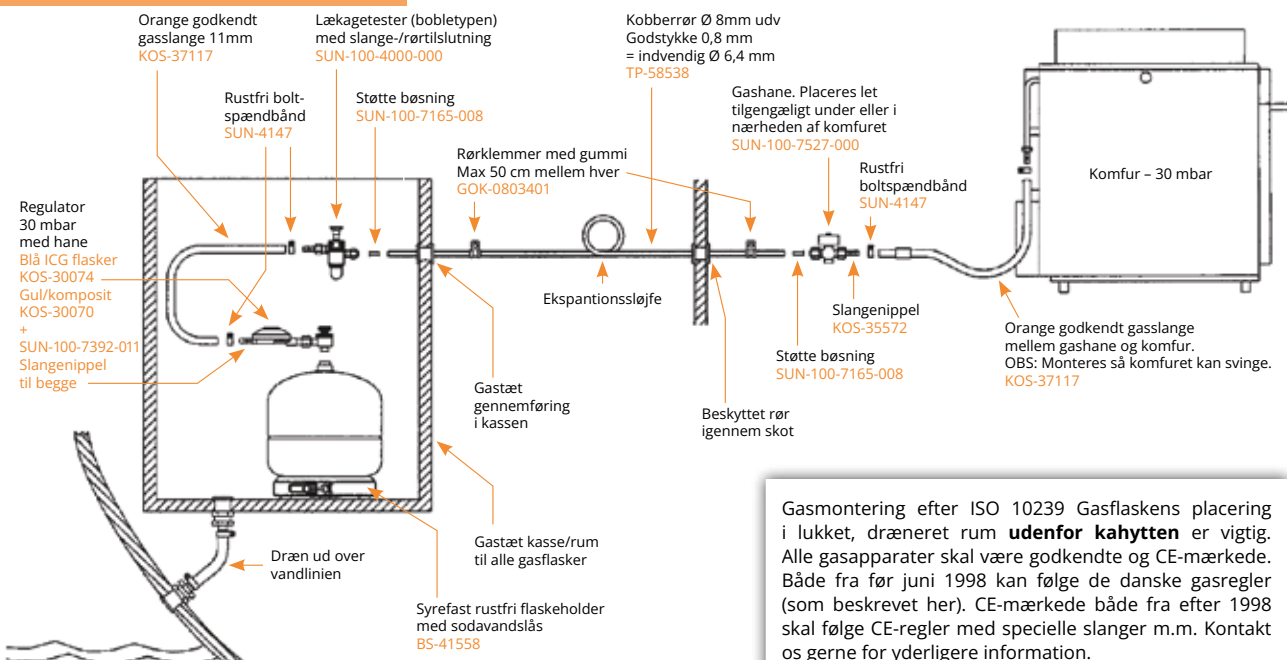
Orange godkendt gasslange 11mm
KOS-37117

Lækagetester (bobletypen) med slange-/rørtilslutning
SUN-100-4000-000

Kobberrør Ø 8mm udv
Godstykke 0,8 mm
= indvendig Ø 6,4 mm
TP-58538

Rustfri boltspændbånd
SUN-4147

Støtte bøsning
SUN-100-7165-008

Gashane. Placeres let tilgængeligt under eller i nærheden af komfuret
SUN-100-7527-000

Rørklemmer med gummi
Max 50 cm mellem hver
GOK-0803401

Rustfri boltspændbånd
SUN-4147

Komfur – 30 mbar

Regulator
30 mbar
med hane
Blå ICG flasker
KOS-30074
Gul/komposit
KOS-30070
+
SUN-100-7392-011
Slangenippel
til begge

Ekspantionssløjfe

Slangenippel
KOS-35572

Orange godkendt gasslange mellem gashane og komfur.
OBS: Monteres så komfuret kan svinge.
KOS-37117

Støtte bøsning
SUN-100-7165-008

Gastæt gennemføring i kassen

Beskyttet rør igennem skot

Gastæt kasse/rum til alle gasflasker

Dræn ud over vandlinien

Syrefast rustfri flaskeholder med sodavandslås
BS-41558

Gasmontering efter ISO 10239 Gasflaskens placering i lukket, dræneret rum **udenfor kahytten** er vigtig. Alle gasapparater skal være godkendte og CE-mærkede. Både fra før juni 1998 kan følge de danske gasregler (som beskrevet her). CE-mærkede både fra efter 1998 skal følge CE-regler med specielle slanger m.m. Kontakt os gerne for yderligere information.